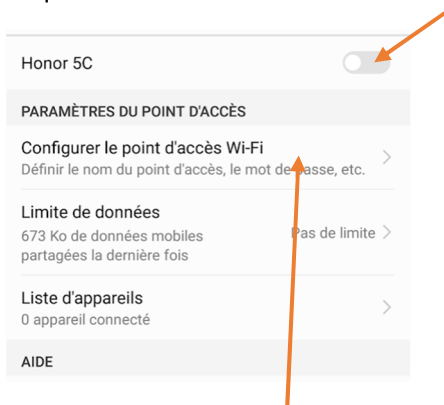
Honor 5C

PARAMÈTRES DU POINT D'ACCÈS

Configurer le point d'accès Wi-Fi
Définir le nom du point d'accès, le mot de passe, etc.

Limite de données
673 Ko de données mobiles partagées la dernière fois
Pas de limite

Liste d'appareils
0 appareil connecté

AIDE